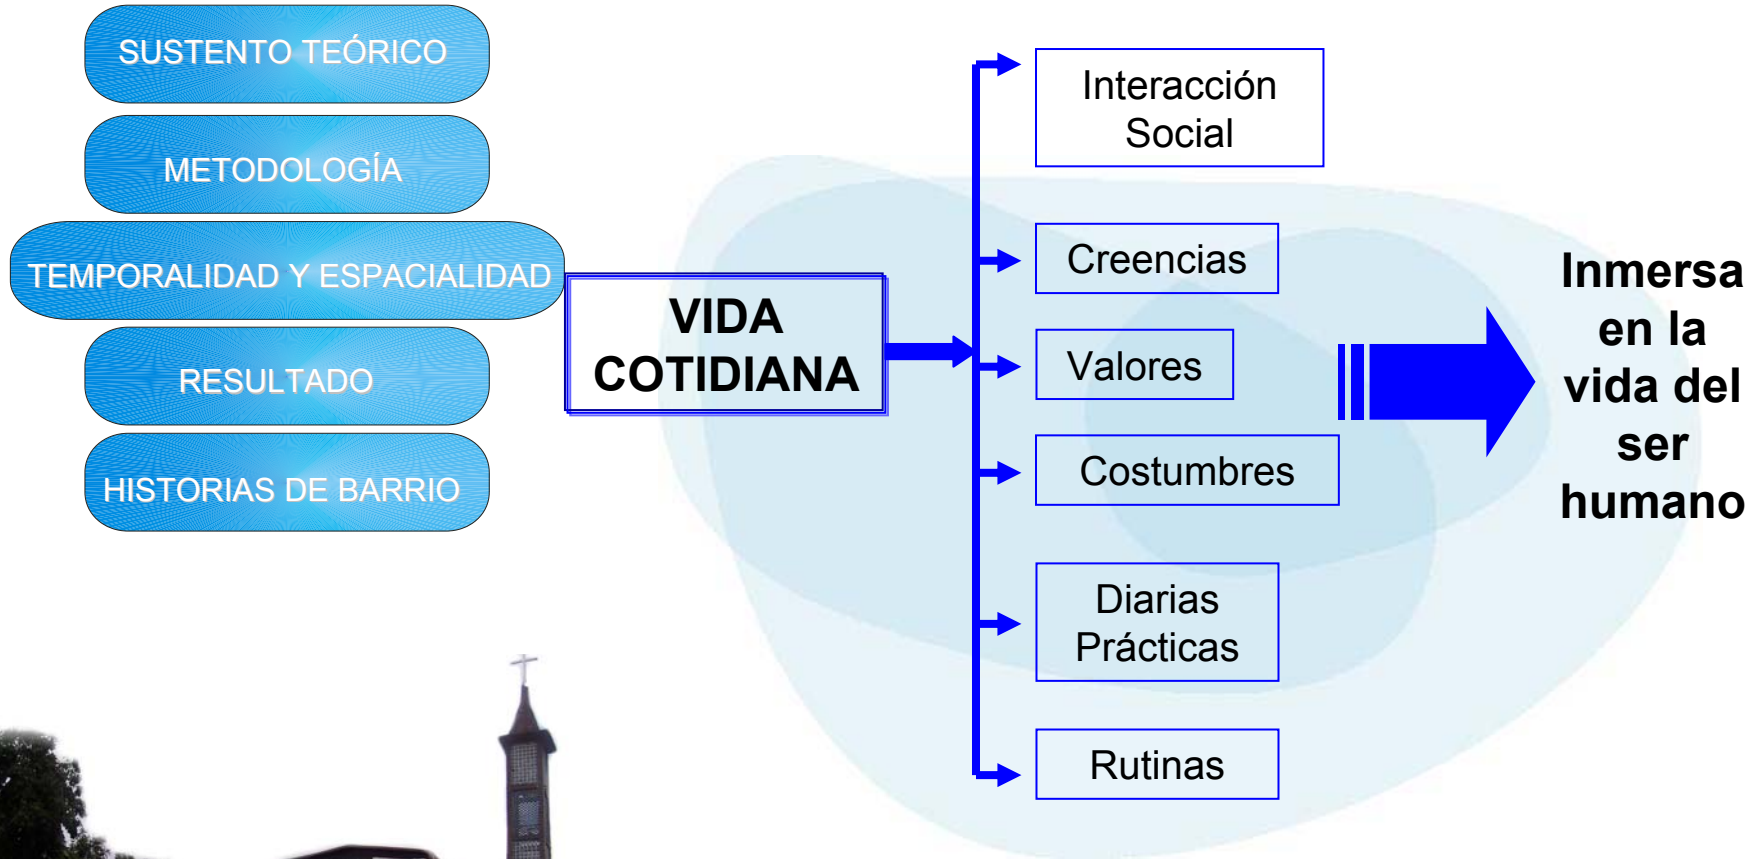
SUSTENTO TEÓRICO

METODOLOGÍA

TEMPORALIDAD Y ESPACIALIDAD

RESULTADO

HISTORIAS DE BARRIO

VIDA COTIDIANA

Interacción Social

Creencias

Valores

Costumbres

Diarias Prácticas

Rutinas

Inmersa en la vida del ser humano